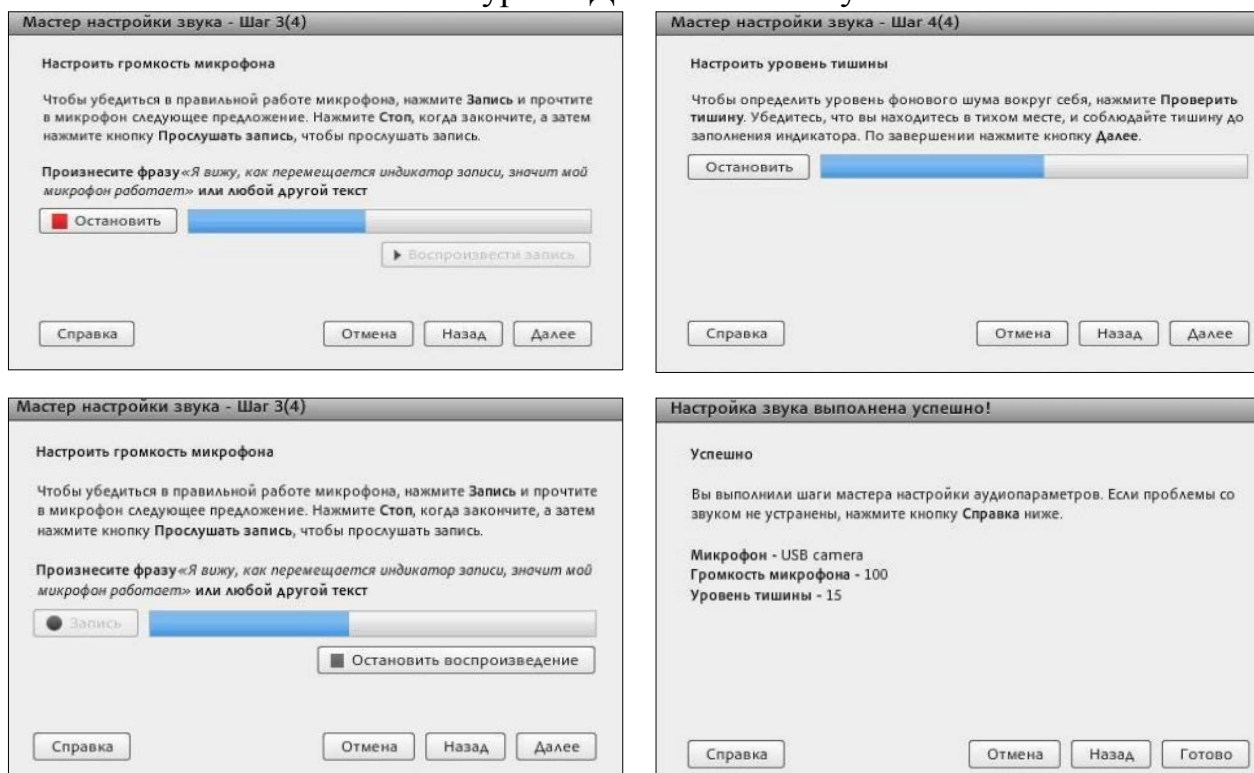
Мастер настройки звука - Шаг 3(4)

Настроить громкость микрофона

Чтобы убедиться в правильной работе микрофона, нажмите Запись и прочтите в микрофон следующее предложение. Нажмите Стоп, когда закончите, а затем нажмите кнопку Прослушать запись, чтобы прослушать запись.

Произнесите фразу «Я вижу, как перемещается индикатор записи, значит мой микрофон работает» или любой другой текст

Остановить

Воспроизвести запись

Справка

Отмена

Назад

Далее

Мастер настройки звука - Шаг 4(4)

Настроить уровень тишины

Чтобы определить уровень фонового шума вокруг себя, нажмите Проверить тишину. Убедитесь, что вы находитесь в тихом месте, и соблюдайте тишину до заполнения индикатора. По завершении нажмите кнопку Далее.

Остановить

Справка

Отмена

Назад

Далее

Мастер настройки звука - Шаг 3(4)

Настроить громкость микрофона

Чтобы убедиться в правильной работе микрофона, нажмите Запись и прочтите в микрофон следующее предложение. Нажмите Стоп, когда закончите, а затем нажмите кнопку Прослушать запись, чтобы прослушать запись.

Произнесите фразу «Я вижу, как перемещается индикатор записи, значит мой микрофон работает» или любой другой текст

Запись

Остановить воспроизведение

Справка

Отмена

Назад

Далее

Настройка звука выполнена успешно!

Успешно

Вы выполнили шаги мастера настройки аудиопараметров. Если проблемы со звуком не устранены, нажмите кнопку Справка ниже.

Микрофон - USB camera
Громкость микрофона - 100
Уровень тишины - 15

Справка

Отмена

Назад

Готово